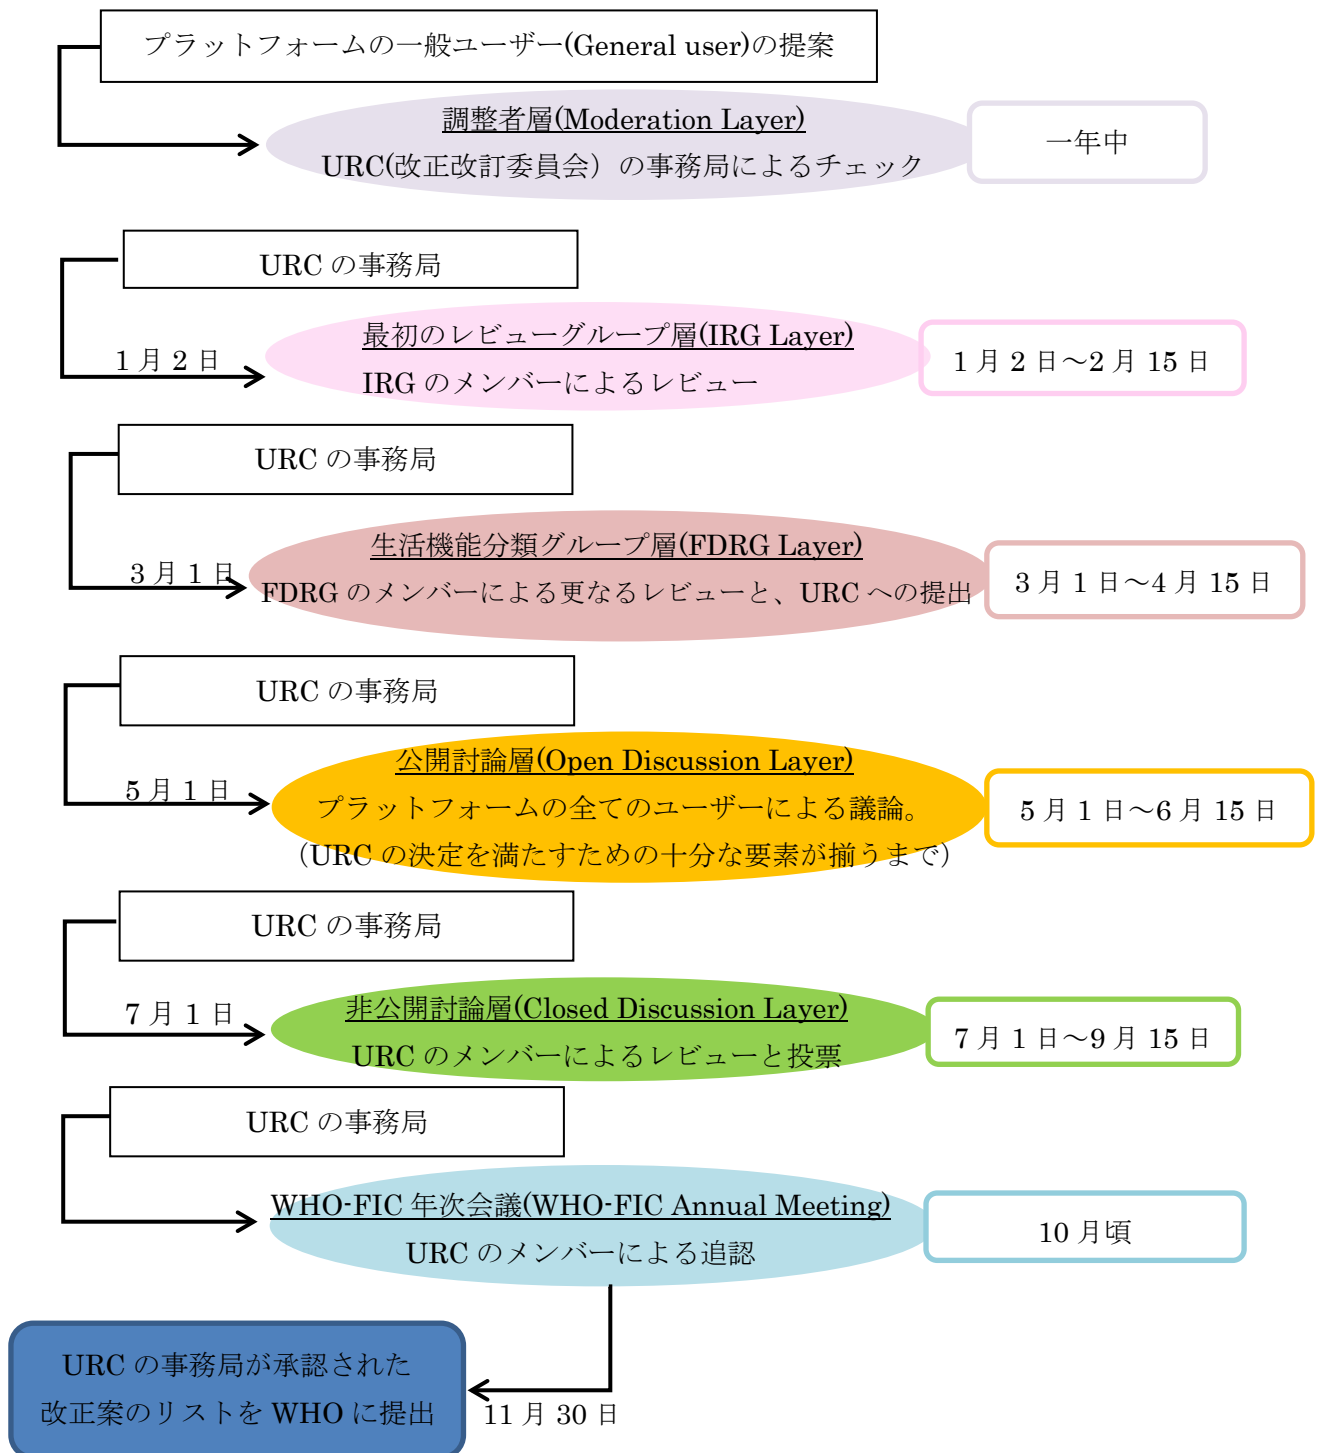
プラットフォームの一般ユーザー(General user)の提案

調整者層(Moderation Layer)
URC(改正改訂委員会）の事務局によるチェック

一年中

URC の事務局

1 月 2 日

最初のレビューグループ層(IRG Layer)
IRG のメンバーによるレビュー

1 月 2 日～2 月 15 日

URC の事務局

3 月 1 日

生活機能分類グループ層(FDRG Layer)
FDRG のメンバーによる更なるレビューと、URC への提出

3 月 1 日～4 月 15 日

URC の事務局

5 月 1 日

公開討論層(Open Discussion Layer)
プラットフォームの全てのユーザーによる議論。
（URC の決定を満たすための十分な要素が揃うまで）

5 月 1 日～6 月 15 日

URC の事務局

7 月 1 日

非公開討論層(Closed Discussion Layer)
URC のメンバーによるレビューと投票

7 月 1 日～9 月 15 日

URC の事務局

WHO-FIC 年次会議(WHO-FIC Annual Meeting)
URC のメンバーによる追認

10 月頃

URC の事務局が承認された改正案のリストを WHO に提出

11 月 30 日